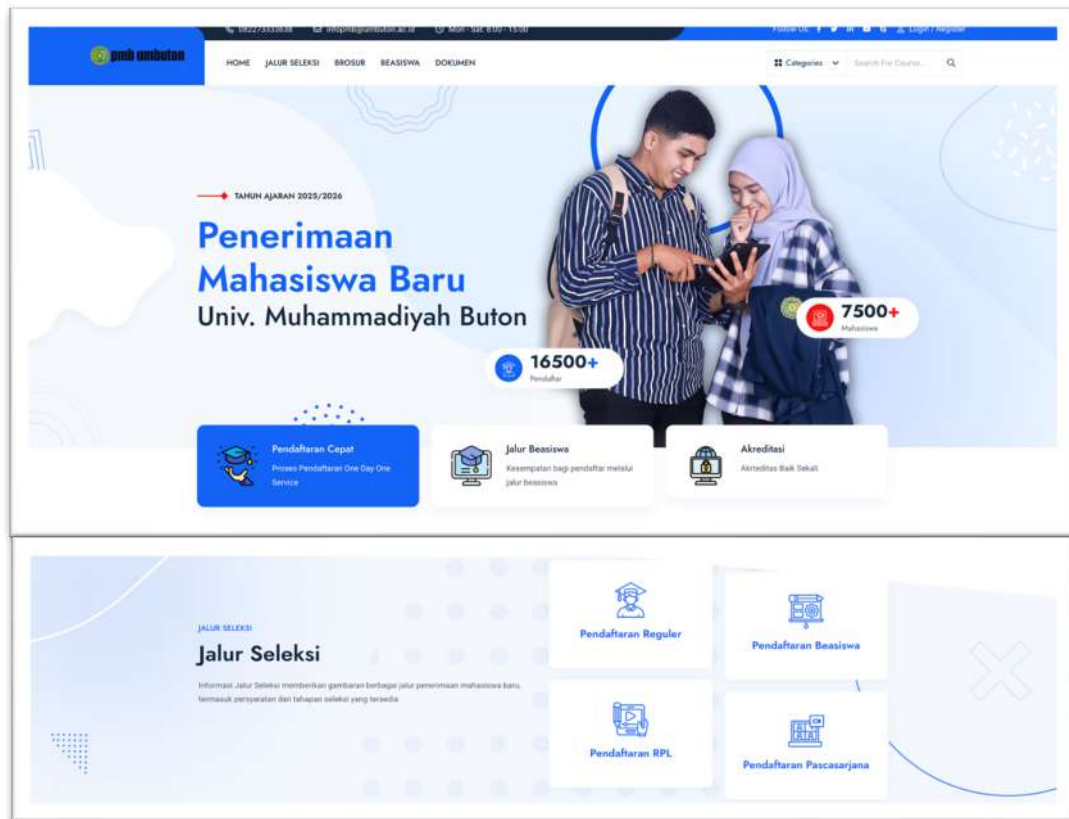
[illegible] info@pmb@umbuton.ac.id Mon - Sat 8:00 - 15:00 Follow Us Login / Register

pmb umbuton

HOME JALUR SELEKSI BROSUR BEASISWA DOKUMEN

Categories Search For Course...

TAHUN AJARAN 2025/2026

Penerimaan Mahasiswa Baru
Univ. Muhammadiyah Buton

16500+
Pendaftar

7500+
Mahasiswa

Pendaftaran Cepat
Proses Pendaftaran One Day One Service

Jalur Beasiswa
Kesempatan bagi pendaftar melalui jalur beasiswa

Akreditasi
Akrteditas Baik Sekali

JALUR SELEKSI

Jalur Seleksi

Informasi Jalur Seleksi memberikan gambaran berbagai jalur penerimaan mahasiswa baru, termasuk persyaratan dan tahapan seleksi yang tersedia

Pendaftaran Reguler

Pendaftaran Beasiswa

Pendaftaran RPL

Pendaftaran Pascasarjana